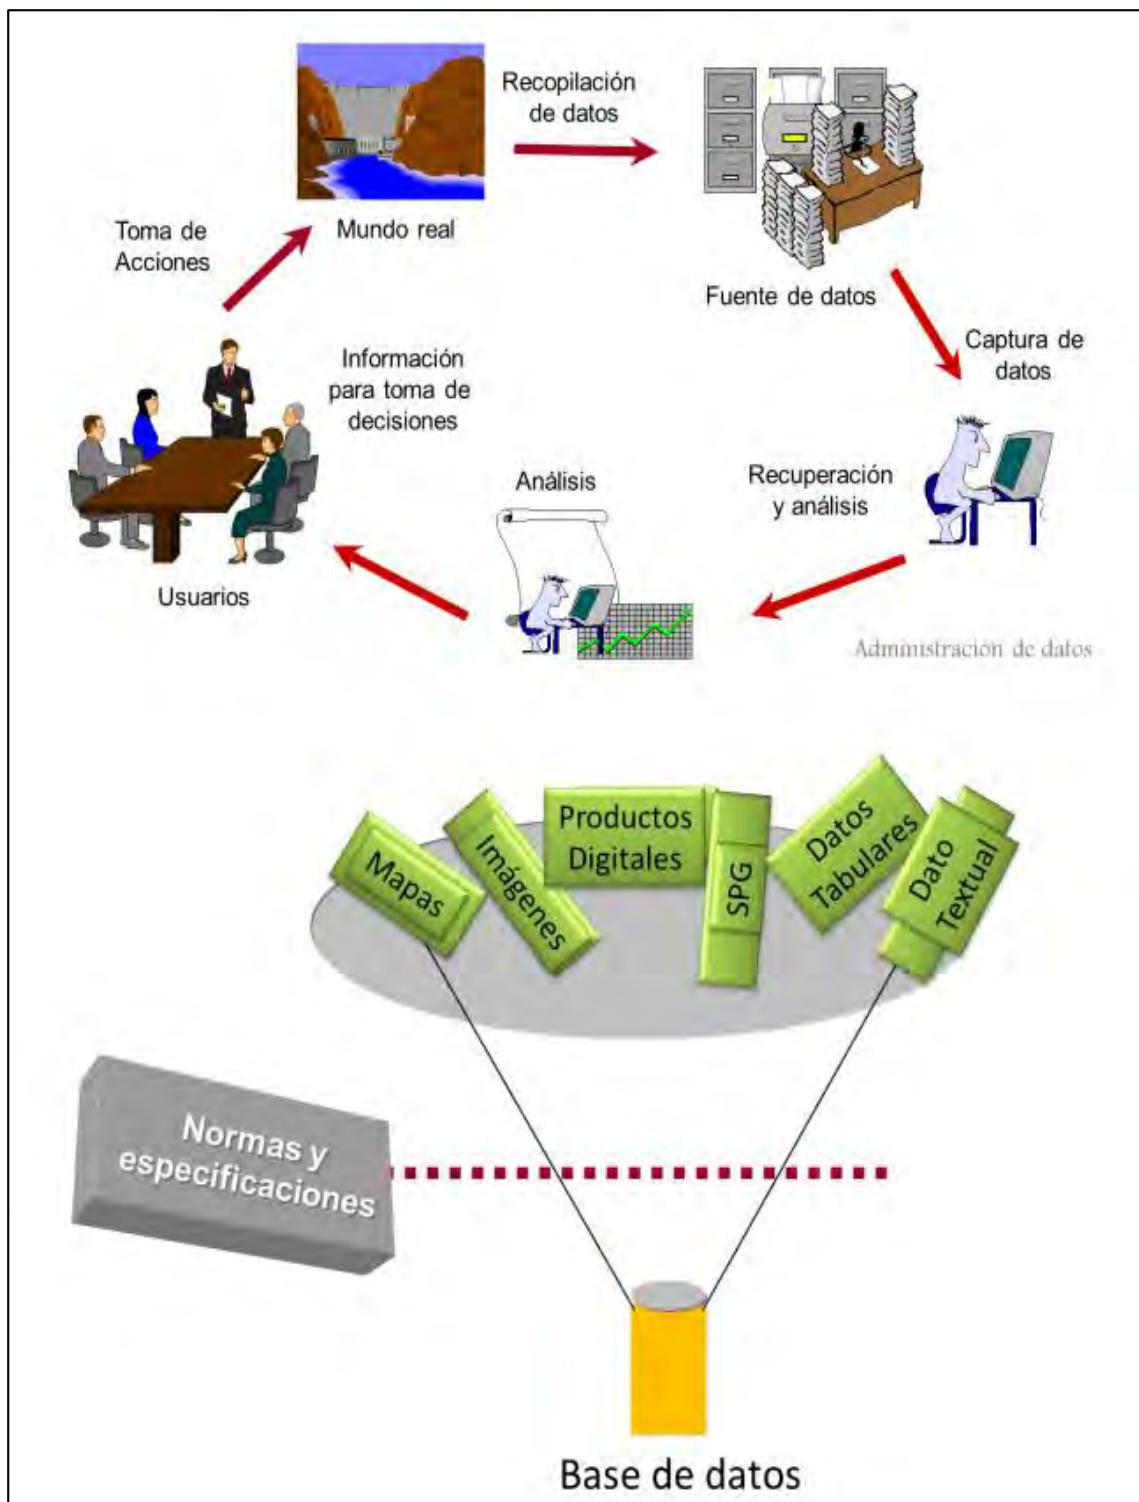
Recopilación de datos

Mundo real

Toma de Acciones

Fuente de datos

Captura de datos

Información para toma de decisiones

Análisis

Recuperación y análisis

Usuarios

Administración de datos

Productos Digitales

Mapas

Imágenes

SPG

Datos Tabulares

Dato Textual

Normas y especificaciones

Base de datos